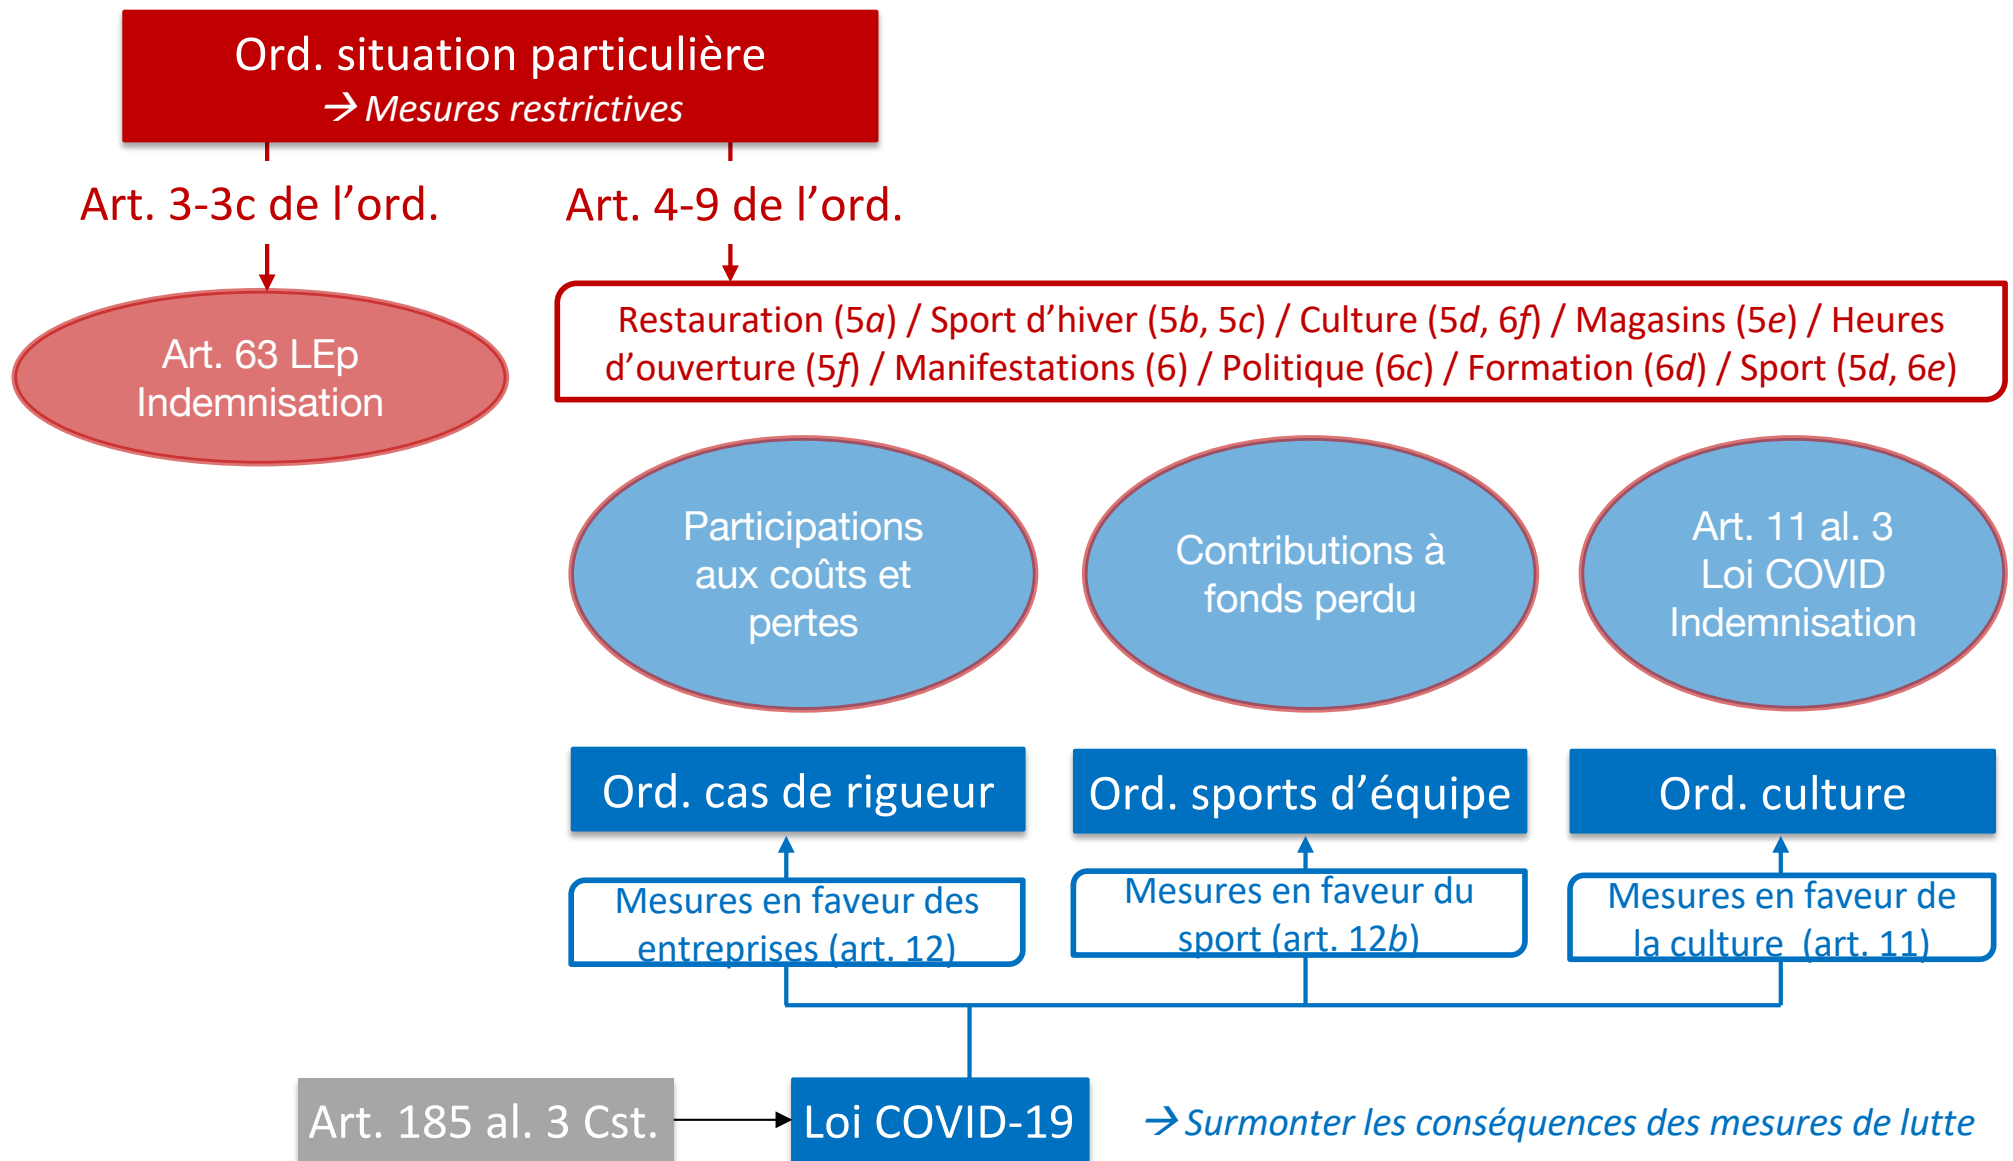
Ord. situation particulière
→ *Mesures restrictives*

Art. 3-3c de l'ord.

Art. 4-9 de l'ord.

Art. 63 LEp
Indemnisation

Restauration (5*a*) / Sport d'hiver (5*b*, 5*c*) / Culture (5*d*, 6*f*) / Magasins (5*e*) / Heures d'ouverture (5*f*) / Manifestations (6) / Politique (6*c*) / Formation (6*d*) / Sport (5*d*, 6*e*)

Participations aux coûts et pertes

Contributions à fonds perdu

Art. 11 al. 3
Loi COVID
Indemnisation

Ord. cas de rigueur

Ord. sports d'équipe

Ord. culture

Mesures en faveur des entreprises (art. 12)

Mesures en faveur du sport (art. 12*b*)

Mesures en faveur de la culture (art. 11)

Art. 185 al. 3 Cst.

Loi COVID-19

→ *Surmonter les conséquences des mesures de lutte*